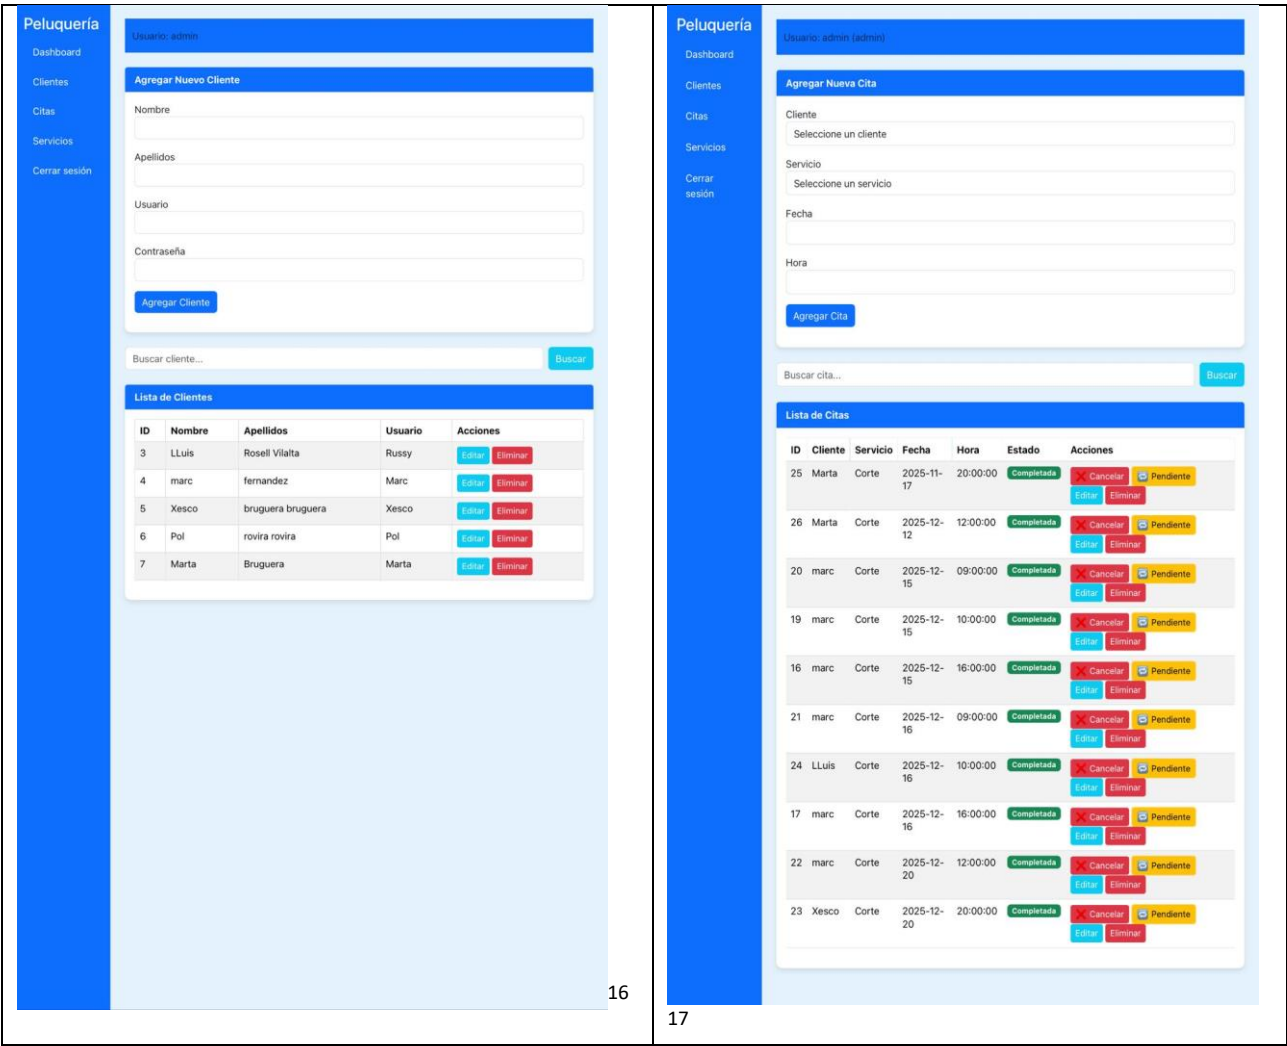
Peluquería
Dashboard
Clientes
Citas
Servicios
Cerrar sesión

Usuario: admin

Agregar Nuevo Cliente

Nombre

Apellidos

Usuario

Contraseña

Agregar Cliente

Buscar cliente...
Buscar

Lista de Clientes

| ID | Nombre | Apellidos | Usuario | Acciones |
|---|---|---|---|---|
| 3 | LLuis | Rosell Vilalta | Russy | Editar Eliminar |
| 4 | marc | fernandez | Marc | Editar Eliminar |
| 5 | Xesco | bruguera bruguera | Xesco | Editar Eliminar |
| 6 | Pol | rovira rovira | Pol | Editar Eliminar |
| 7 | Marta | Bruguera | Marta | Editar Eliminar |

16

Peluquería
Dashboard
Clientes
Citas
Servicios
Cerrar sesión

Usuario: admin (admin)

Agregar Nueva Cita

Cliente
Seleccione un cliente

Servicio
Seleccione un servicio

Fecha

Hora

Agregar Cita

Buscar cita...
Buscar

Lista de Citas

| ID | Cliente | Servicio | Fecha | Hora | Estado | Acciones |
|---|---|---|---|---|---|---|
| 25 | Marta | Corte | 2025-11-17 | 20:00:00 | Completada | Cancelar Pendiente Editar Eliminar |
| 26 | Marta | Corte | 2025-12-12 | 12:00:00 | Completada | Cancelar Pendiente Editar Eliminar |
| 20 | marc | Corte | 2025-12-15 | 09:00:00 | Completada | Cancelar Pendiente Editar Eliminar |
| 19 | marc | Corte | 2025-12-15 | 10:00:00 | Completada | Cancelar Pendiente Editar Eliminar |
| 16 | marc | Corte | 2025-12-15 | 16:00:00 | Completada | Cancelar Pendiente Editar Eliminar |
| 21 | marc | Corte | 2025-12-16 | 09:00:00 | Completada | Cancelar Pendiente Editar Eliminar |
| 24 | LLuis | Corte | 2025-12-16 | 10:00:00 | Completada | Cancelar Pendiente Editar Eliminar |
| 17 | marc | Corte | 2025-12-16 | 16:00:00 | Completada | Cancelar Pendiente Editar Eliminar |
| 22 | marc | Corte | 2025-12-20 | 12:00:00 | Completada | Cancelar Pendiente Editar Eliminar |
| 23 | Xesco | Corte | 2025-12-20 | 20:00:00 | Completada | Cancelar Pendiente Editar Eliminar |

17